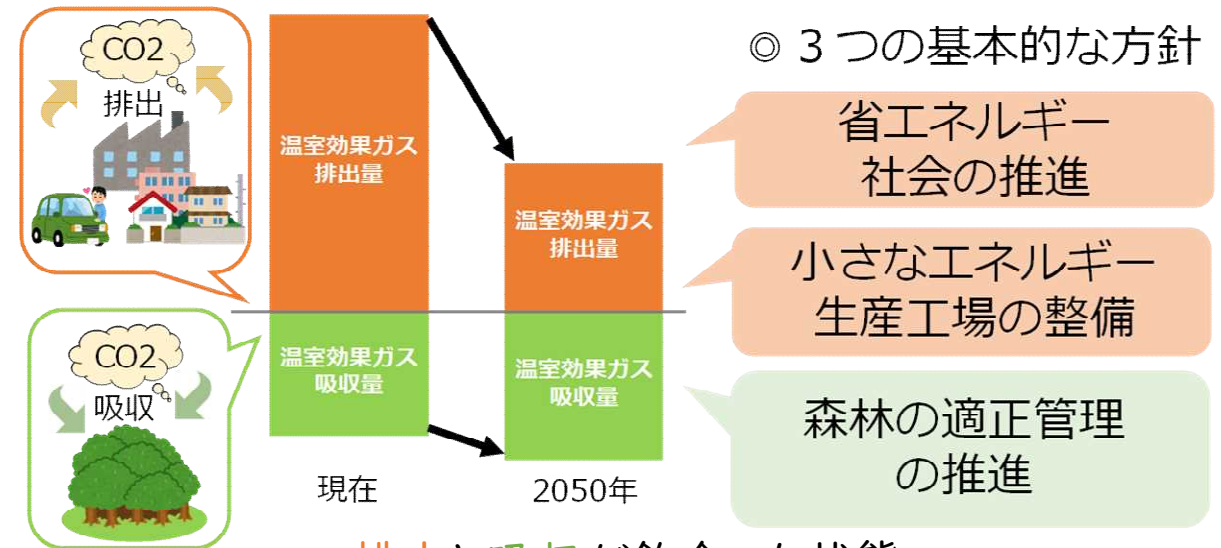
CO2
排出

CO2
吸収

温室効果ガス
排出量

温室効果ガス
吸収量

温室効果ガス
排出量

温室効果ガス
吸収量

現在

2050年

◎ 3つの基本的な方針

省エネルギー
社会の推進

小さなエネルギー
生産工場の整備

森林の適正管理
の推進

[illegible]